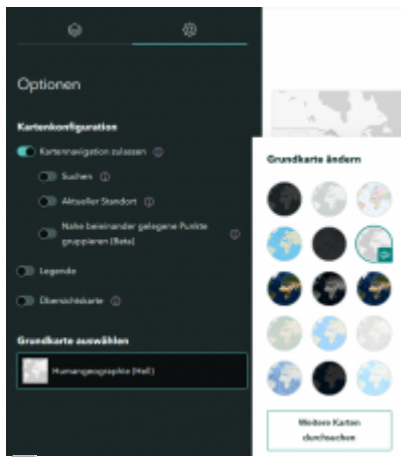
Optionen

Kartenkonfiguration

Kartennavigation zulassen

Suchen

Aktueller Standort

Nahe beieinander gelegene Punkte gruppieren (Beta)

Legende

Übersichtskarte

Grundkarte auswählen

Humangeographie (Hell)

Grundkarte ändern

Weitere Karten durchsuchen